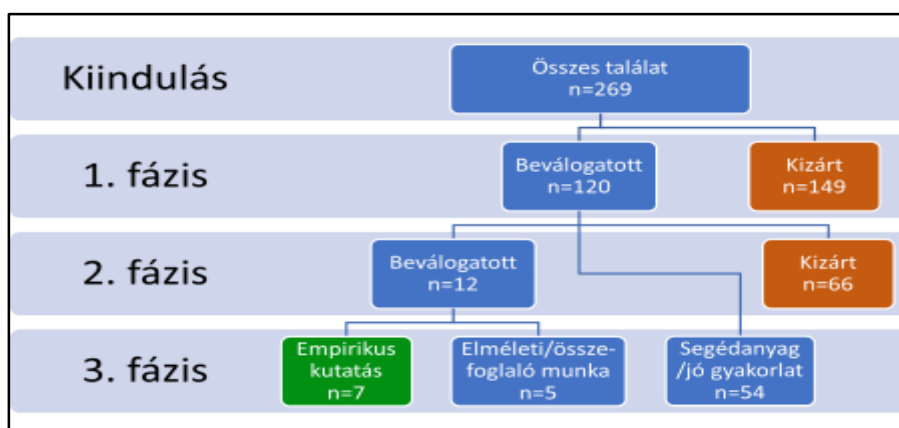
Kiindulás

Összes találat n=269

1. fázis

Beválogatott n=120

Kizárt n=149

2. fázis

Beválogatott n=12

Kizárt n=66

3. fázis

Empirikus kutatás n=7

Elméleti/összefoglaló munka n=5

Segédanyag /jó gyakorlat n=54